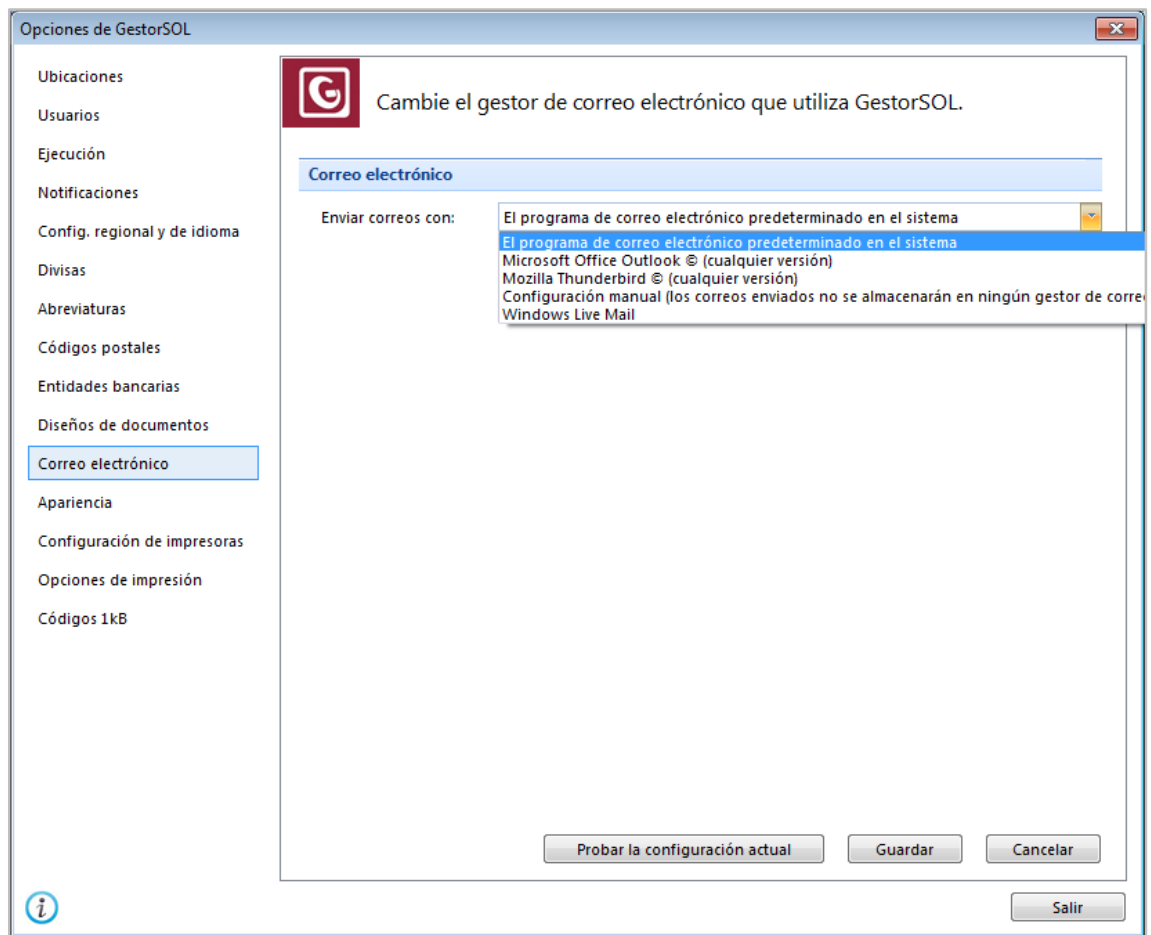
Opciones de GestorSOL

Ubicaciones
Usuarios
Ejecución
Notificaciones
Config. regional y de idioma
Divisas
Abreviaturas
Códigos postales
Entidades bancarias
Diseños de documentos
Correo electrónico
Apariencia
Configuración de impresoras
Opciones de impresión
Códigos 1kB

Cambie el gestor de correo electrónico que utiliza GestorSOL.

Correo electrónico

Enviar correos con: El programa de correo electrónico predeterminado en el sistema

El programa de correo electrónico predeterminado en el sistema
Microsoft Office Outlook © (cualquier versión)
Mozilla Thunderbird © (cualquier versión)
Configuración manual (los correos enviados no se almacenarán en ningún gestor de corre
Windows Live Mail

Probar la configuración actual
Guardar
Cancelar

Salir